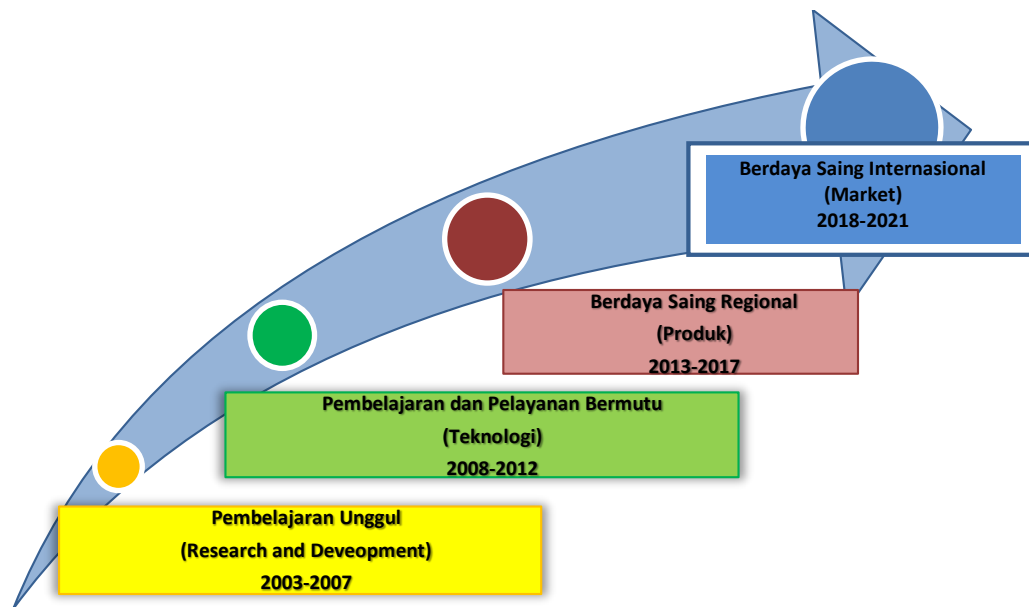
Berdaya Saing Internasional
(Market)
2018-2021

Berdaya Saing Regional
(Produk)
2013-2017

Pembelajaran dan Pelayanan Bermutu
(Teknologi)
2008-2012

Pembelajaran Unggul
(Research and Deveopment)
2003-2007